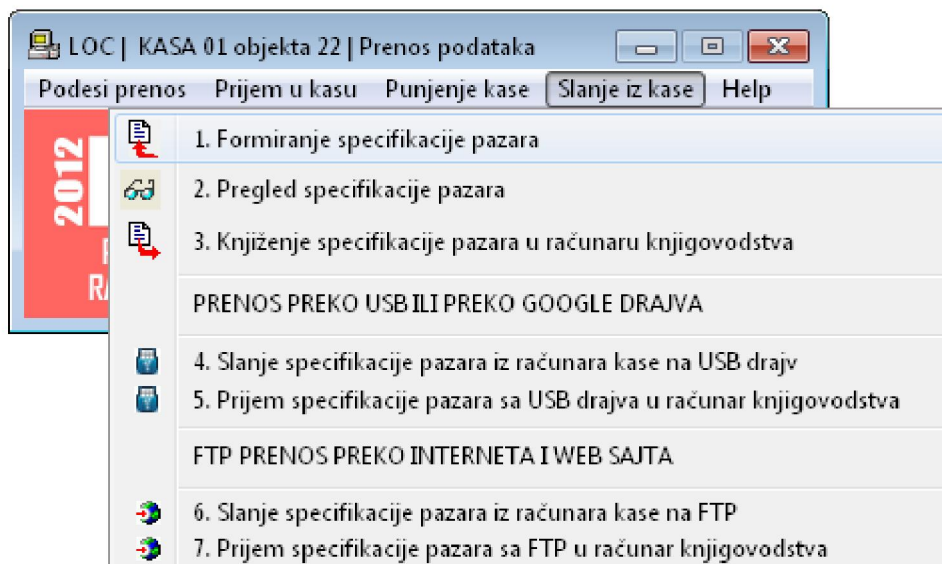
LOC | KASA 01 objekta 22 | Prenos podataka

Podesi prenos Prijem u kasu Punjenje kase Slanje iz kase Help

2012

R

RA

1. Formiranje specifikacije pazara

2. Pregled specifikacije pazara

3. Knjiženje specifikacije pazara u računaru knjigovodstva

PRENOS PREKO USB ILI PREKO GOOGLE DRAJVA

4. Slanje specifikacije pazara iz računara kase na USB drajv

5. Prijem specifikacije pazara sa USB drajva u računar knjigovodstva

FTP PRENOS PREKO INTERNETA I WEB SAJTA

6. Slanje specifikacije pazara iz računara kase na FTP

7. Prijem specifikacije pazara sa FTP u računar knjigovodstva